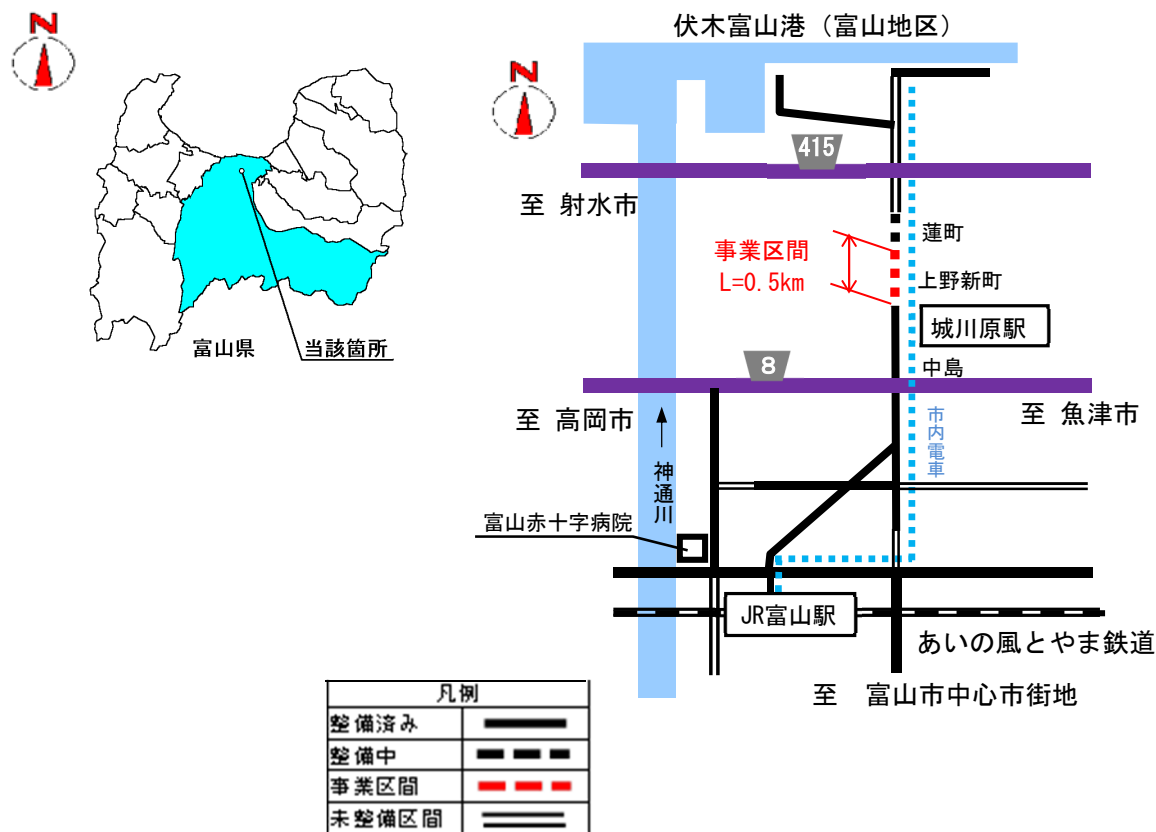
N

富山県

当該箇所

伏木富山港（富山地区）

N

415

至 射水市

事業区間
L=0.5km

蓮町

上野新町

城川原駅

8

中島

至 高岡市

至 魚津市

市内電車

神通川

富山赤十字病院

JR富山駅

あいの風とやま鉄道

至 富山市中心市街地

| 凡例 | |
|---|---|
| 整備済み | |
| 整備中 | |
| 事業区間 | |
| 未整備区間 | |